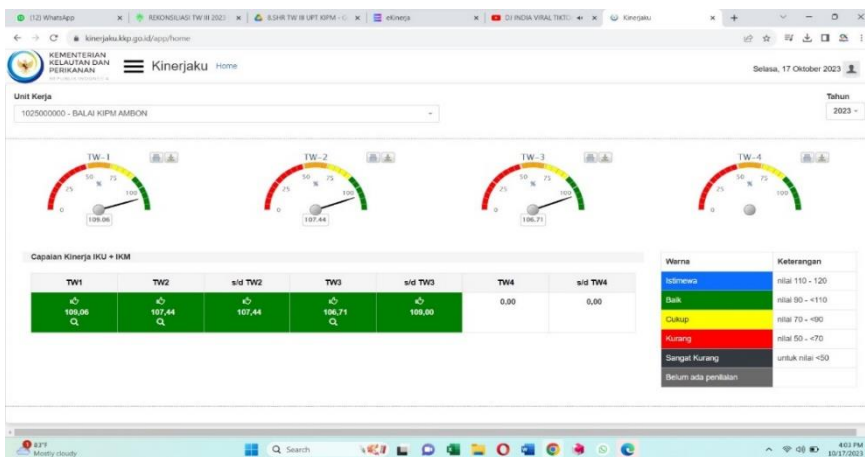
(12) WhatsApp | REKONSILIASI TW III 2023 | 8.SHR TW III UPT KIPM | eKinerja | DJ INDIA VIRAL TIKTOK | Kinerjaku

kinerjaku.kkp.go.id/app/home

KEMENTERIAN KELAUTAN DAN PERIKANAN REPUBLIK INDONESIA

Kinerjaku Home

Selasa, 17 Oktober 2023

Unit Kerja

1025000000 - BALAI KIPM AMBON

Tahun

2023

TW - 1

0 25 50 % 75 100

109.06

TW - 2

0 25 50 % 75 100

107.44

TW - 3

0 25 50 % 75 100

106.71

TW - 4

0 25 50 % 75 100

Capaian Kinerja IKU + IKM

| TW1 | TW2 | s/d TW2 | TW3 | s/d TW3 | TW4 | s/d TW4 |
|---|---|---|---|---|---|---|
| 109,06 | 107,44 | 107,44 | 106,71 | 109,00 | 0,00 | 0,00 |

| Warna | Keterangan |
|---|---|
| Istimewa | nilai 110 - 120 |
| Baik | nilai 90 - <110 |
| Cukup | nilai 70 - <90 |
| Kurang | nilai 50 - <70 |
| Sangat Kurang | untuk nilai <50 |
| Belum ada penilaian | |

83°F Mostly cloudy

Search

4:03 PM 10/17/2023